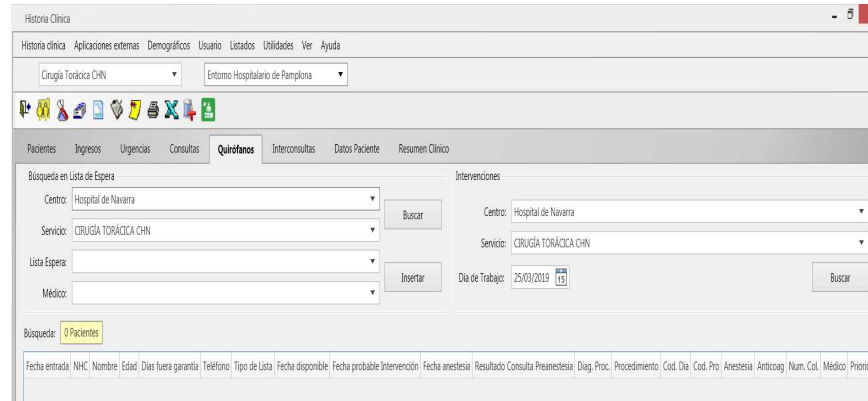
Historia Clínica

Historia clínica Aplicaciones externas Demográficos Usuario Listados Utilidades Ver Ayuda

Cirugía Torácica CHN

Entorno Hospitalario de Pamplona

Pacientes Ingresos Urgencias Consultas Quirófanos Interconsultas Datos Paciente Resumen Clínico

Búsqueda en Lista de Espera

Centro: Hospital de Navarra

Servicio: CIRUGÍA TORÁCICA CHN

Lista Espera:

Médico:

Buscar

Insertar

Intervenciones

Centro: Hospital de Navarra

Servicio: CIRUGÍA TORÁCICA CHN

Día de Trabajo: 25/03/2019 15

Buscar

Búsqueda: 0 Pacientes

| Fecha entrada | NHC | Nombre | Edad | Días fuera garantía | Teléfono | Tipo de Lista | Fecha disponible | Fecha probable Intervención | Fecha anestesia | Resultado Consulta Preanestesia | Diag. Proc. | Procedimiento | Cod. Dia | Cod. Pro | Anestesia | Anticoag | Num. Col. | Médico | Priori |
|---|---|---|---|---|---|---|---|---|---|---|---|---|---|---|---|---|---|---|---|